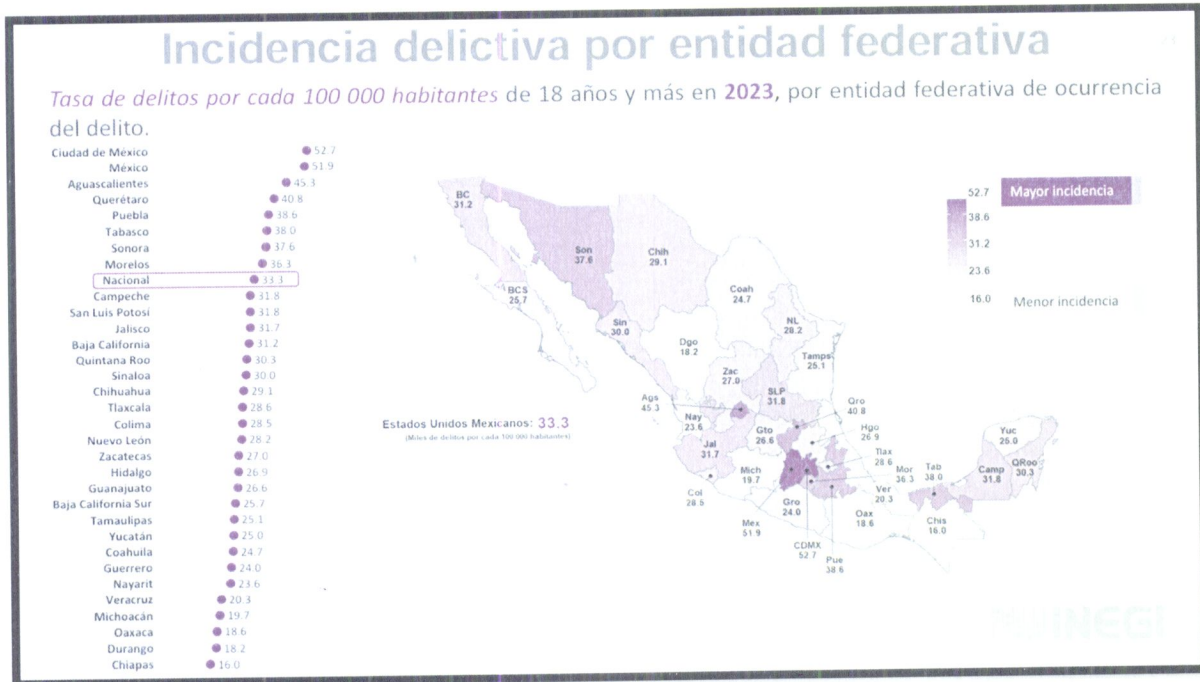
Incidencia delictiva por entidad federativa

Tasa de delitos por cada 100 000 habitantes de 18 años y más en 2023, por entidad federativa de ocurrencia del delito.

| Entidad | Tasa |
|---|---|
| Ciudad de México | 52.7 |
| México | 51.9 |
| Aguascalientes | 45.3 |
| Querétaro | 40.8 |
| Puebla | 38.6 |
| Tabasco | 38.0 |
| Sonora | 37.6 |
| Morelos | 36.3 |
| Nacional | 33.3 |
| Campeche | 31.8 |
| San Luis Potosí | 31.8 |
| Jalisco | 31.7 |
| Baja California | 31.2 |
| Quintana Roo | 30.3 |
| Sinaloa | 30.0 |
| Chihuahua | 29.1 |
| Tlaxcala | 28.6 |
| Colima | 28.5 |
| Nuevo León | 28.2 |
| Zacatecas | 27.0 |
| Hidalgo | 26.9 |
| Guanajuato | 26.6 |
| Baja California Sur | 25.7 |
| Tamaulipas | 25.1 |
| Yucatán | 25.0 |
| Coahuila | 24.7 |
| Guerrero | 24.0 |
| Nayarit | 23.6 |
| Veracruz | 20.3 |
| Michoacán | 19.7 |
| Oaxaca | 18.6 |
| Durango | 18.2 |
| Chiapas | 16.0 |

BC 31.2
Son 37.6
Chih 29.1
BCS 25.7
Coah 24.7
Sin 30.0
NL 28.2
Dgo 18.2
Tamps 25.1
Zac 27.0
SLP 31.8
Ags 45.3
Qro 40.8
Nay 23.6
Gto 26.6
Hgo 26.9
Yuc 25.0
Jal 31.7
Tlax 28.6
QRoo 30.3
Mich 19.7
Mor 36.3
Tab 38.0
Camp 31.8
Col 28.5
Ver 20.3
Gro 24.0
Oax 18.6
Chis 16.0
Mex 51.9
CDMX 52.7
Pue 38.6

Estados Unidos Mexicanos: 33.3
(Miles de delitos por cada 100 000 habitantes)

52.7 Mayor incidencia
38.6
31.2
23.6
16.0 Menor incidencia

INEGI